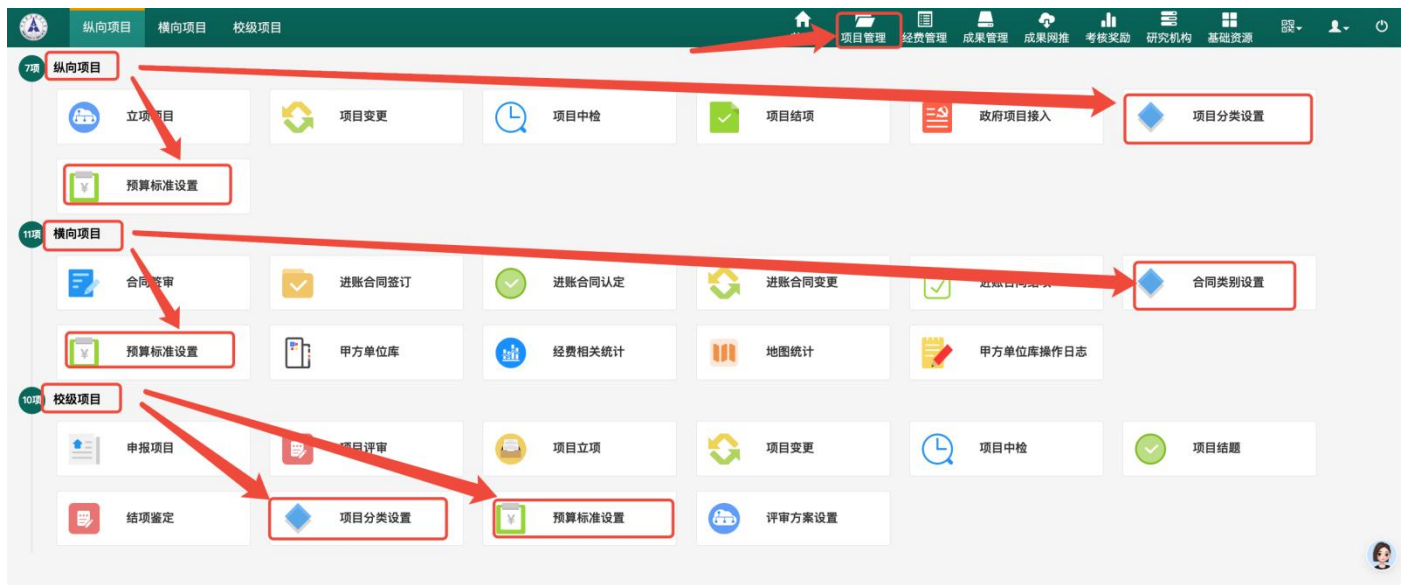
纵向项目 横向项目 校级项目

项目管理 经费管理 成果管理 成果网推 考核奖励 研究机构 基础资源

7项 纵向项目

立项项目
项目变更
项目中检
项目结项
政府项目接入
项目分类设置
预算标准设置

11项 横向项目

合同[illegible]审
进账合同签订
进账合同认定
进账合同变更
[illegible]
合同类别设置
预算标准设置
甲方单位库
经费相关统计
地图统计
甲方单位库操作日志

10项 校级项目

申报项目
项目评审
项目立项
项目变更
项目中检
项目结题
结项鉴定
项目分类设置
预算标准设置
评审方案设置